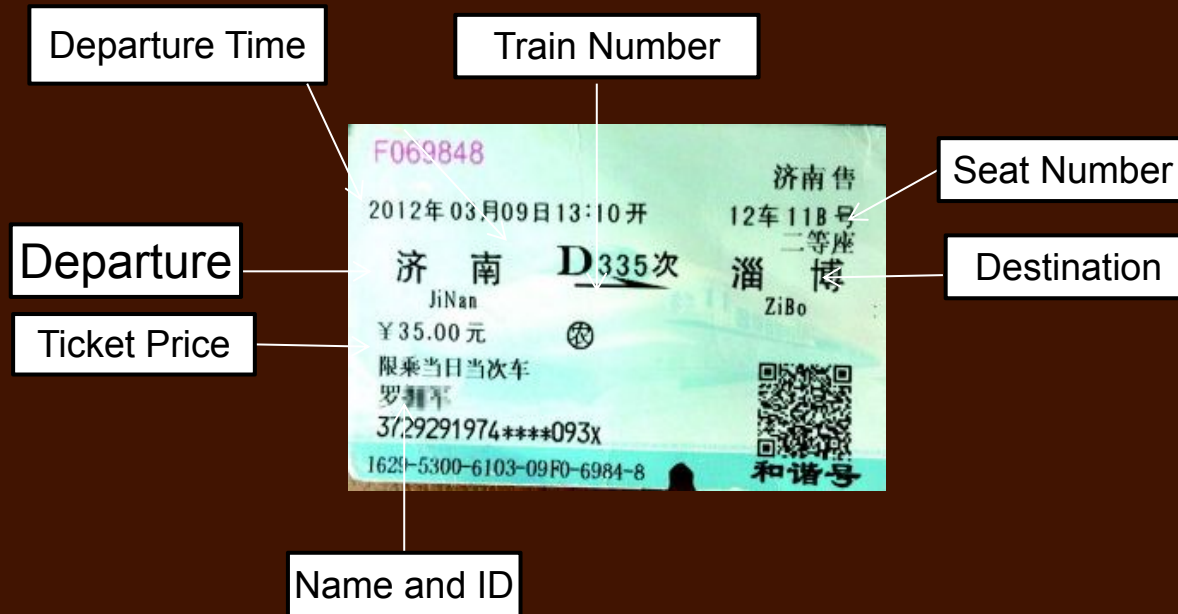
Departure Time

Train Number

Seat Number

Departure

Destination

Ticket Price

F069848

济南售

2012年03月09日13:10开

12车11B号
二等座

济南

D335次

淄博

JiNan

ZiBo

¥35.00元

限乘当日当次车

罗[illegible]

3729291974****093X

1629-5300-6103-09F0-6984-8

和谐号

Name and ID